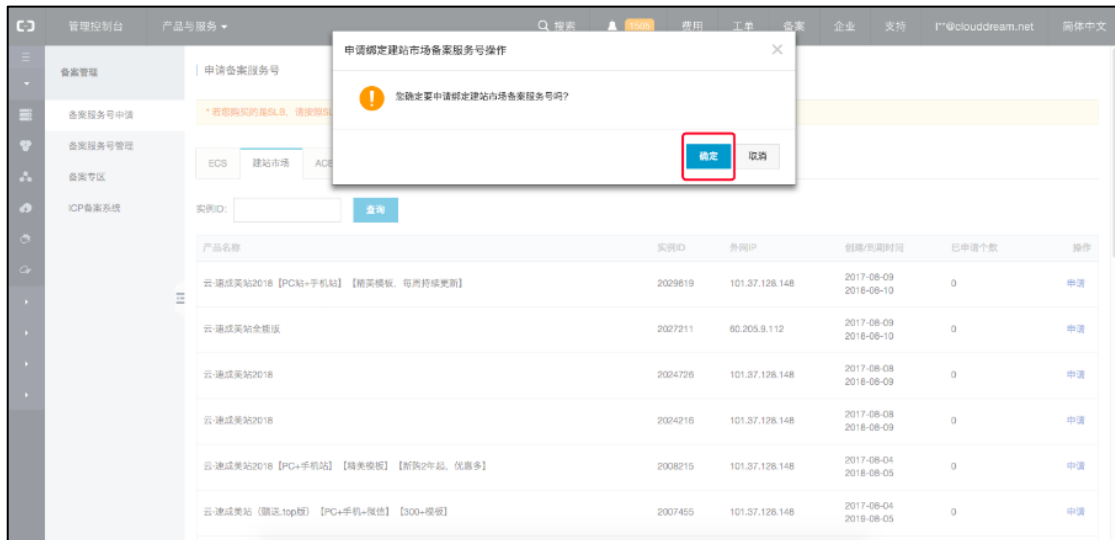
管理控制台　产品与服务 ▾　搜索　1505　费用　工单　备案　企业　支持　l**@clouddream.net　简体中文

备案管理

备案服务号申请
备案服务号管理
备案专区
ICP备案系统

申请备案服务号

* 若您购买的是SLB，请按照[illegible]

ECS　建站市场　AC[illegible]

实例ID:　查询

申请绑定建站市场备案服务号操作

您确定要申请绑定建站市场备案服务号吗？

确定　取消

| 产品名称 | 实例ID | 外网IP | 创建/到期时间 | 已申请个数 | 操作 |
|---|---|---|---|---|---|
| 云·速成美站2018【PC站+手机站】【精美模板，每周持续更新】 | 2029819 | 101.37.128.148 | 2017-08-09 2018-08-10 | 0 | 申请 |
| 云·速成美站全模板 | 2027211 | 60.205.9.112 | 2017-08-09 2018-08-10 | 0 | 申请 |
| 云·速成美站2018 | 2024726 | 101.37.128.148 | 2017-08-08 2018-08-09 | 0 | 申请 |
| 云·速成美站2018 | 2024216 | 101.37.128.148 | 2017-08-08 2018-08-09 | 0 | 申请 |
| 云·速成美站2018【PC+手机站】【精美模板】【新购2年起，优惠多】 | 2008215 | 101.37.128.148 | 2017-08-04 2018-08-05 | 0 | 申请 |
| 云·速成美站（赠送.top域）【PC+手机+微信】【300+模板】 | 2007455 | 101.37.128.148 | 2017-08-04 2019-08-05 | 0 | 申请 |